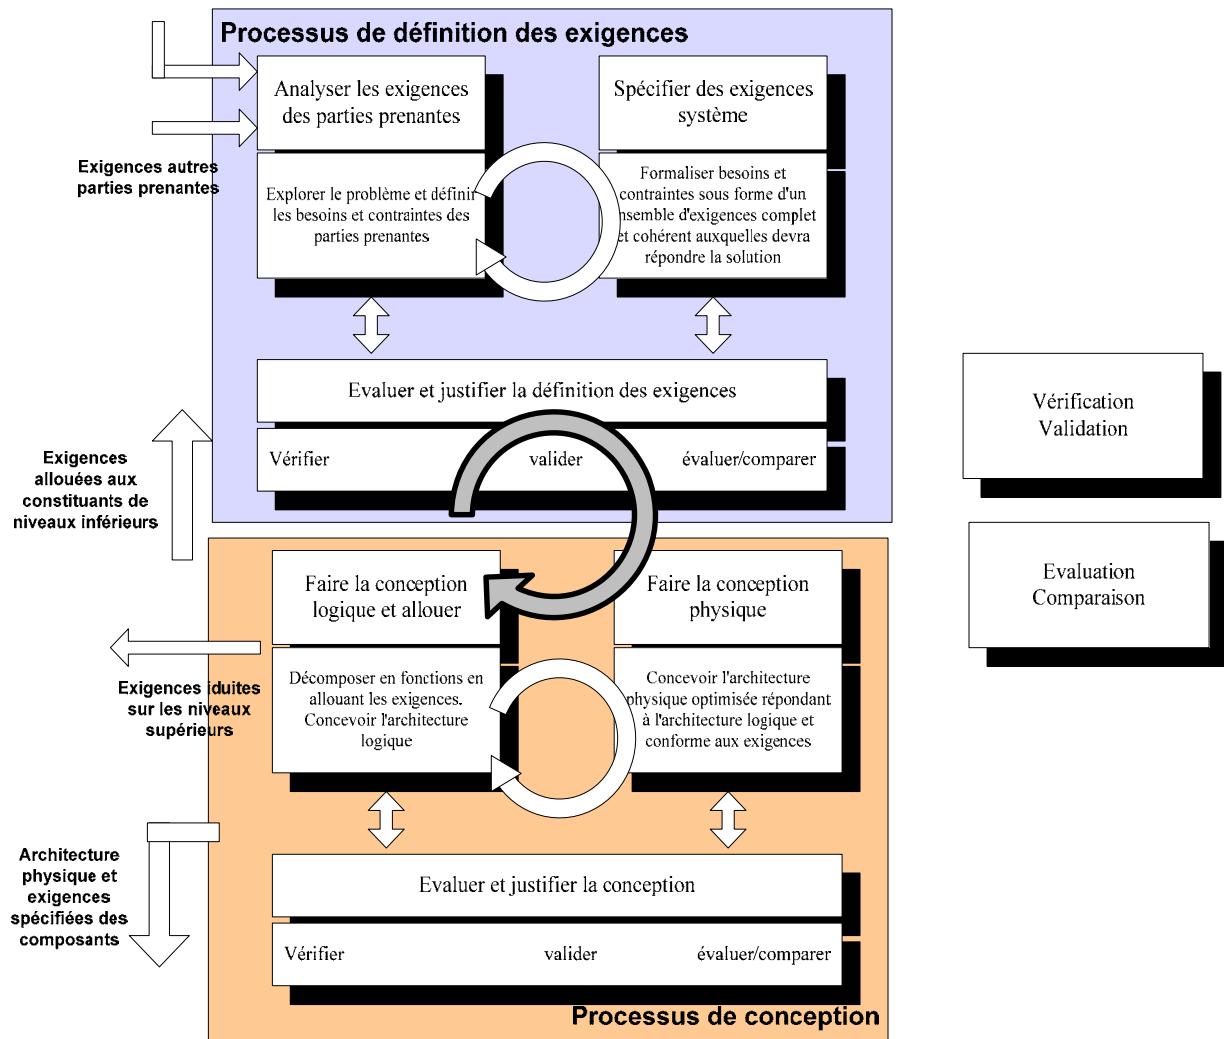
Processus de définition des exigences

Analyser les exigences des parties prenantes

Spécifier des exigences système

Exigences autres parties prenantes

Explorer le problème et définir les besoins et contraintes des parties prenantes

Formaliser besoins et contraintes sous forme d'un ensemble d'exigences complet et cohérent auxquelles devra répondre la solution

Evaluer et justifier la définition des exigences

Vérifier valider évaluer/comparer

Vérification Validation

Exigences allouées aux constituants de niveaux inférieurs

Evaluation Comparaison

Faire la conception logique et allouer

Faire la conception physique

Exigences induites sur les niveaux supérieurs

Décomposer en fonctions en allouant les exigences. Concevoir l'architecture logique

Concevoir l'architecture physique optimisée répondant à l'architecture logique et conforme aux exigences

Architecture physique et exigences spécifiées des composants

Evaluer et justifier la conception

Vérifier valider évaluer/comparer

Processus de conception